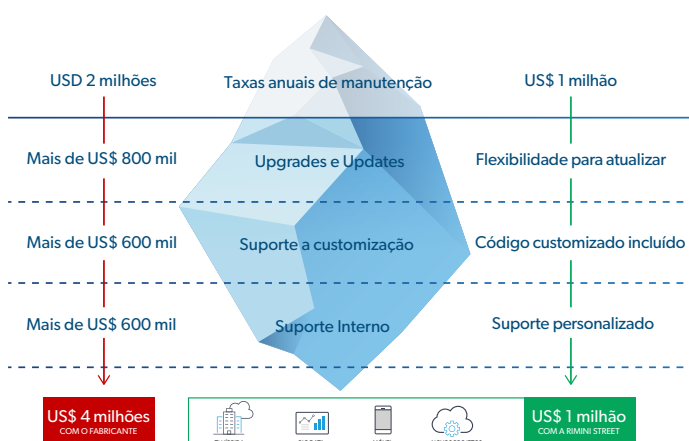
USD 2 milhões

Taxas anuais de manutenção

US$ 1 milhão

Mais de US$ 800 mil

Upgrades e Updates

Flexibilidade para atualizar

Mais de US$ 600 mil

Suporte a customização

Código customizado incluído

Mais de US$ 600 mil

Suporte Interno

Suporte personalizado

US$ 4 milhões
COM O FABRICANTE

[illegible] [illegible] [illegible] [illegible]

US$ 1 milhão
COM A RIMINI STREET